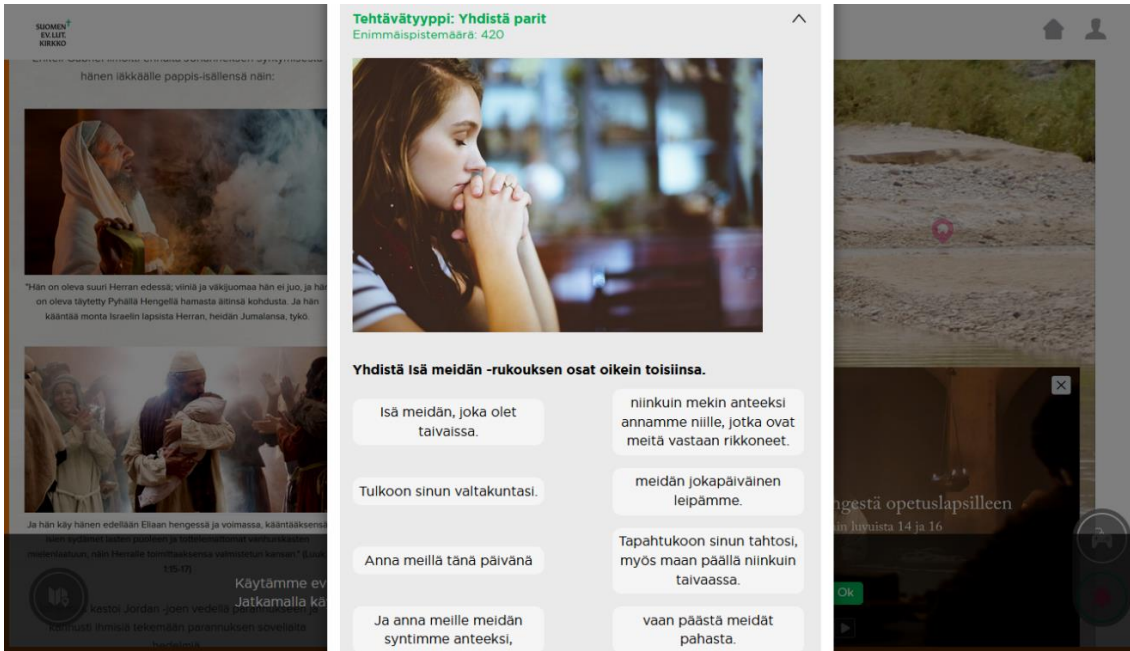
SUOMEN EV.LUT. KIRKKO

hänen iäkkäälle pappis-isällensä näin:

"Hän on oleva suuri Herran edessä; viiniä ja väkijuomaa hän ei juo, ja hän on oleva täytetty Pyhällä Hengellä hamasta äitinsä kohdusta. Ja hän kääntää monta Israelin lapsista Herran, heidän Jumalansa, tykö.

Ja hän käy hänen edellään Elian hengessä ja voimassa, kääntääksensä isien sydämet lasten puoleen ja tottelemattomat vanhurskasten mielenlaatuun, niin Herralle toimittaaksensa valmistetun kansan." (Luuk. 1:15-17)

Käytämme ev
Jatkamalla kä

kastoi Jordan -joen vedellä
kehotti ihmisiä tekemään parannuksen soveliaita hedelmiä

Tehtävätyyppi: Yhdistä parit
Enimmäispistemäärä: 420

Yhdistä Isä meidän -rukouksen osat oikein toisiinsa.

Isä meidän, joka olet taivaissa.

niinkuin mekin anteeksi annamme niille, jotka ovat meitä vastaan rikkoneet.

Tulkoon sinun valtakuntasi.

meidän jokapäiväinen leipämme.

Anna meillä tänä päivänä

Tapahtukoon sinun tahtosi, myös maan päällä niinkuin taivaassa.

Ja anna meille meidän syntimme anteeksi,

vaan päästä meidät pahasta.

ngestä opetuslapsilleen
in luvuista 14 ja 16

Ok